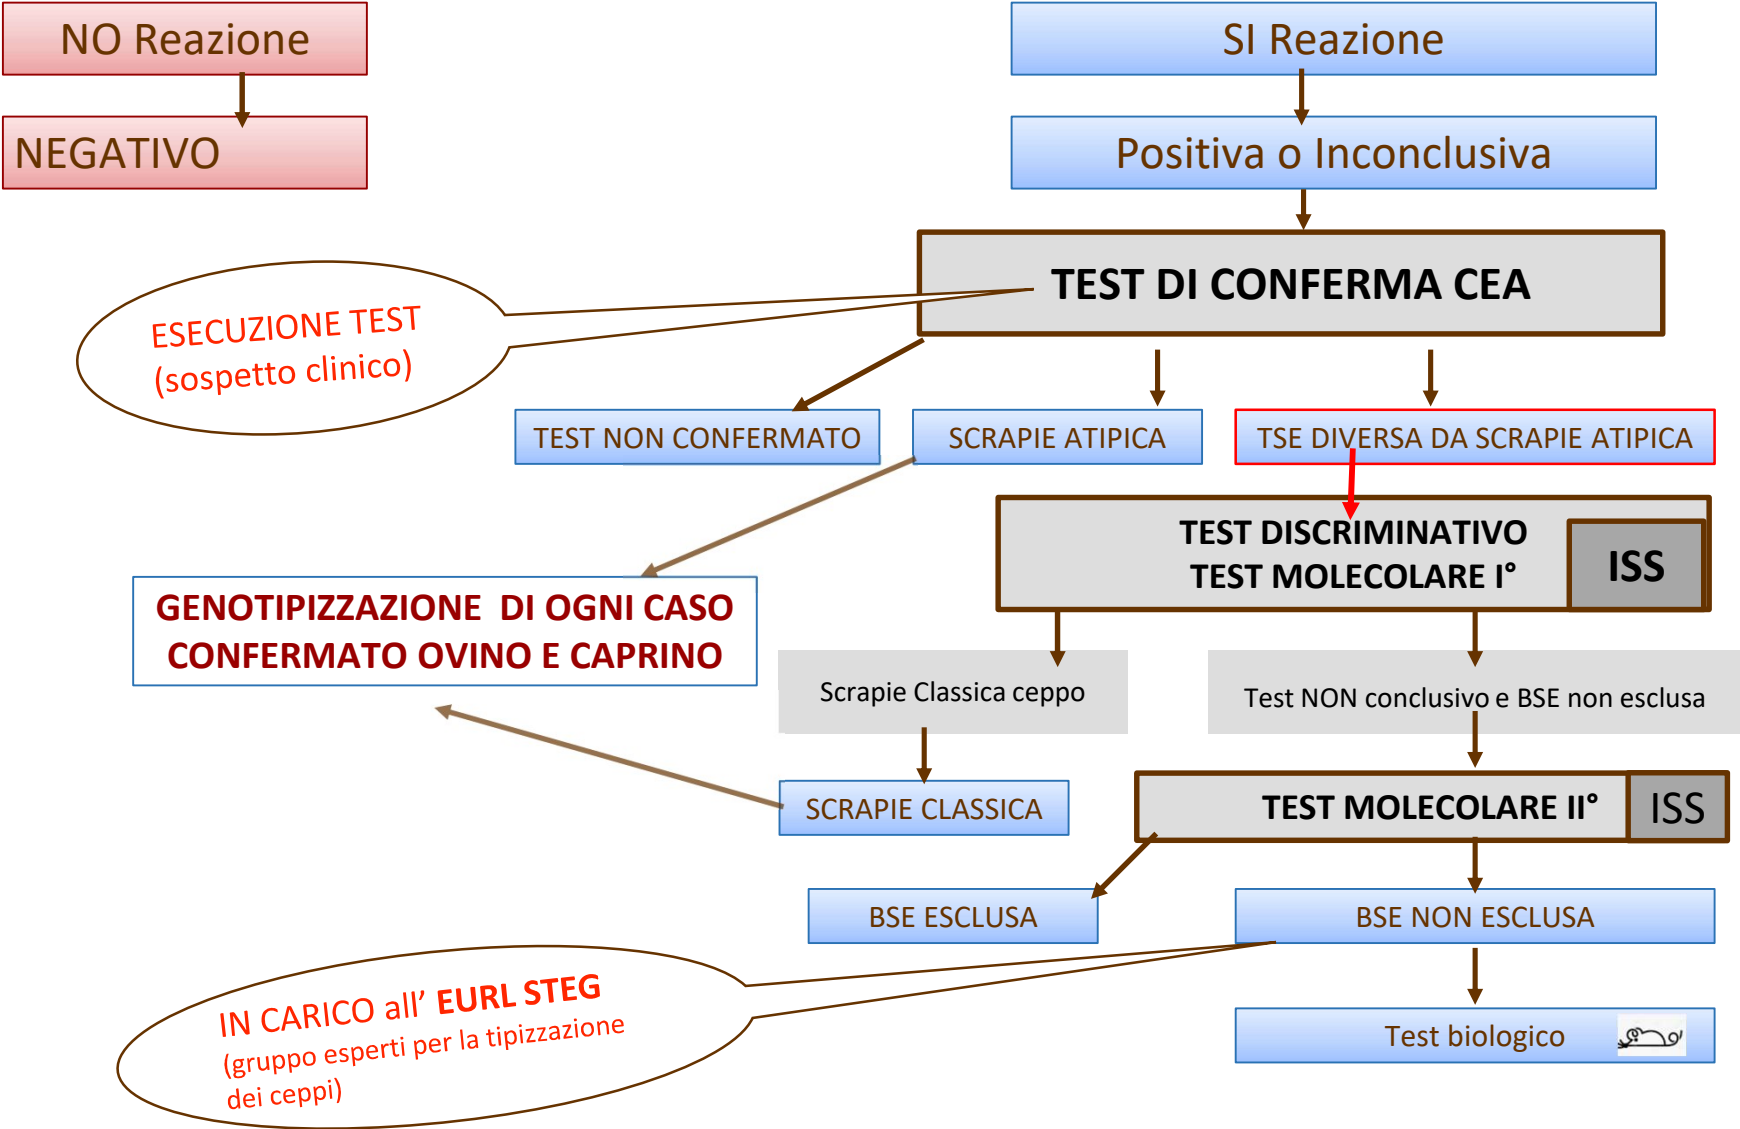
NO Reazione

NEGATIVO

SI Reazione

Positiva o Inconclusiva

TEST DI CONFERMA CEA

ESECUZIONE TEST
(sospetto clinico)

TEST NON CONFERMATO

SCRAPIE ATIPICA

TSE DIVERSA DA SCRAPIE ATIPICA

TEST DISCRIMINATIVO
TEST MOLECOLARE I°

ISS

GENOTIPIZZAZIONE DI OGNI CASO CONFERMATO OVINO E CAPRINO

Scrapie Classica ceppo

Test NON conclusivo e BSE non esclusa

SCRAPIE CLASSICA

TEST MOLECOLARE II°

ISS

BSE ESCLUSA

BSE NON ESCLUSA

IN CARICO all' EURL STEG
(gruppo esperti per la tipizzazione dei ceppi)

Test biologico